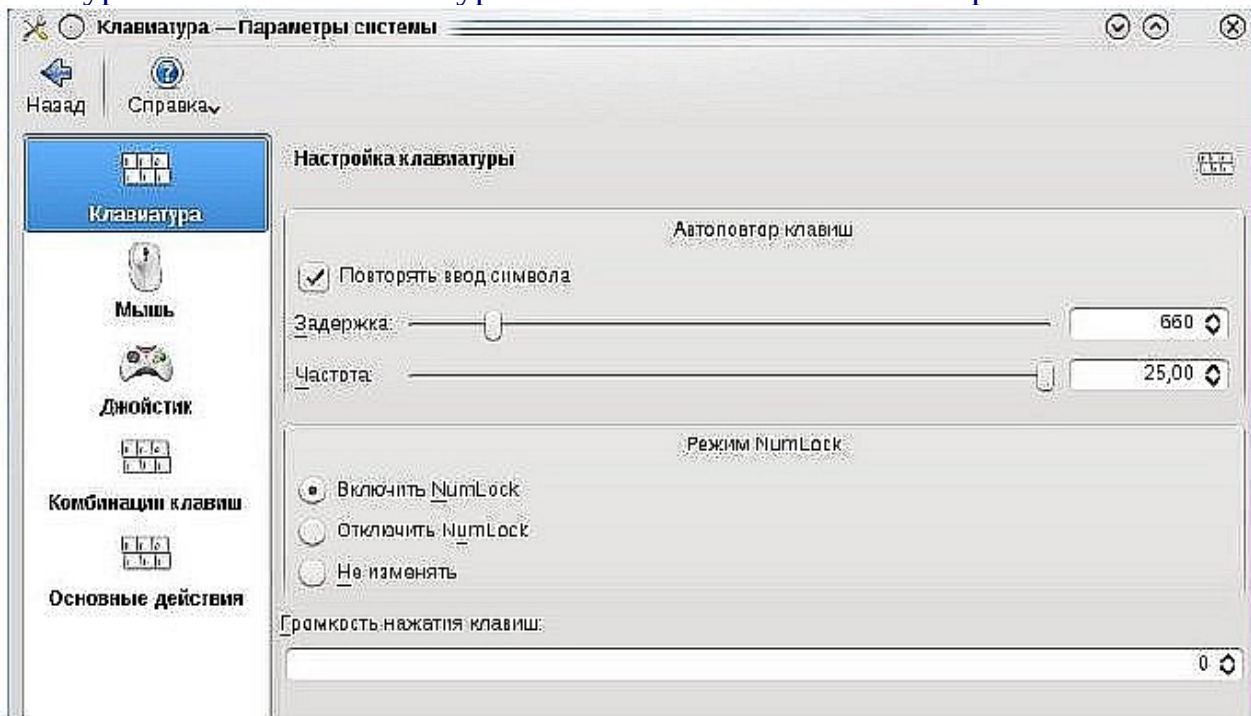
Клавиатура — Параметры системы

Назад
Справка

Клавиатура
Мышь
Джойстик
Комбинации клавиш
Основные действия

Настройка клавиатуры

Автоповтор клавиш
Повторять ввод символа
Задержка: 660
Частота: 25,00

Режим NumLock
Включить NumLock
Отключить NumLock
Не изменять

Громкость нажатия клавиш:
0